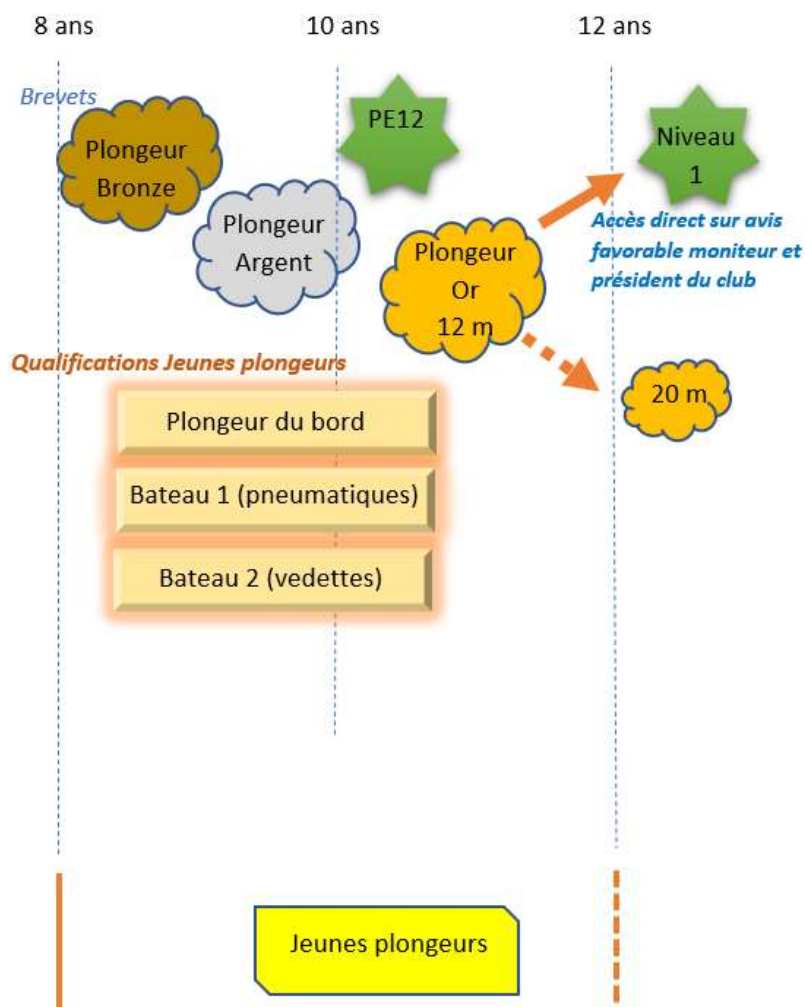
8 ans

10 ans

12 ans

Brevets

Plongeur Bronze

Plongeur Argent

PE12

Plongeur Or 12 m

Niveau 1

Accès direct sur avis favorable moniteur et président du club

20 m

Qualifications Jeunes plongeurs

Plongeur du bord

Bateau 1 (pneumatiques)

Bateau 2 (vedettes)

Jeunes plongeurs